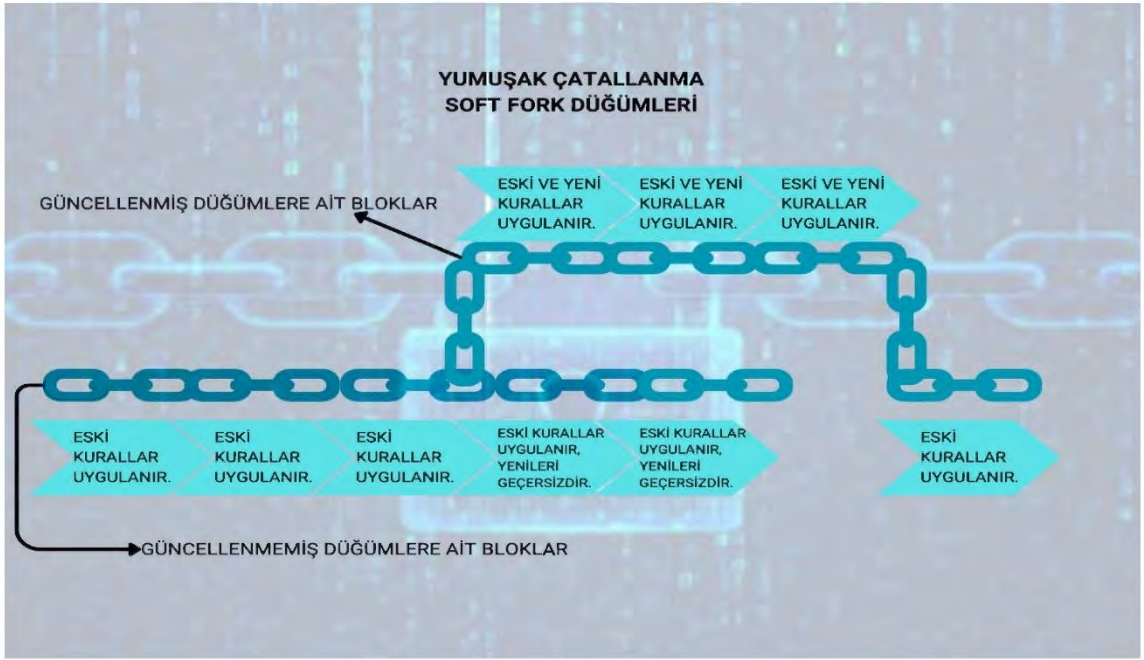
YUMUŞAK ÇATALLANMA
SOFT FORK DÜĞÜMLERİ

GÜNCELLENMİŞ DÜĞÜMLERE AİT BLOKLAR

ESKİ VE YENİ KURALLAR UYGULANIR.

ESKİ VE YENİ KURALLAR UYGULANIR.

ESKİ VE YENİ KURALLAR UYGULANIR.

ESKİ KURALLAR UYGULANIR.

ESKİ KURALLAR UYGULANIR.

ESKİ KURALLAR UYGULANIR.

ESKİ KURALLAR UYGULANIR, YENİLERİ GEÇERSİZDİR.

ESKİ KURALLAR UYGULANIR, YENİLERİ GEÇERSİZDİR.

ESKİ KURALLAR UYGULANIR.

GÜNCELLENMEMİŞ DÜĞÜMLERE AİT BLOKLAR